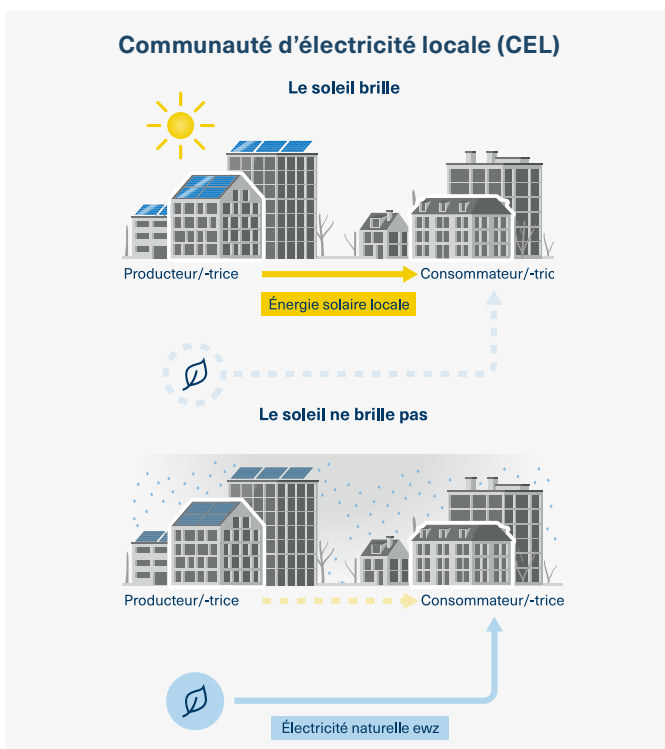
Communauté d'électricité locale (CEL)

Le soleil brille

Producteur/-trice

Consommateur/-trice

Énergie solaire locale

Le soleil ne brille pas

Producteur/-trice

Consommateur/-trice

Électricité naturelle ewz